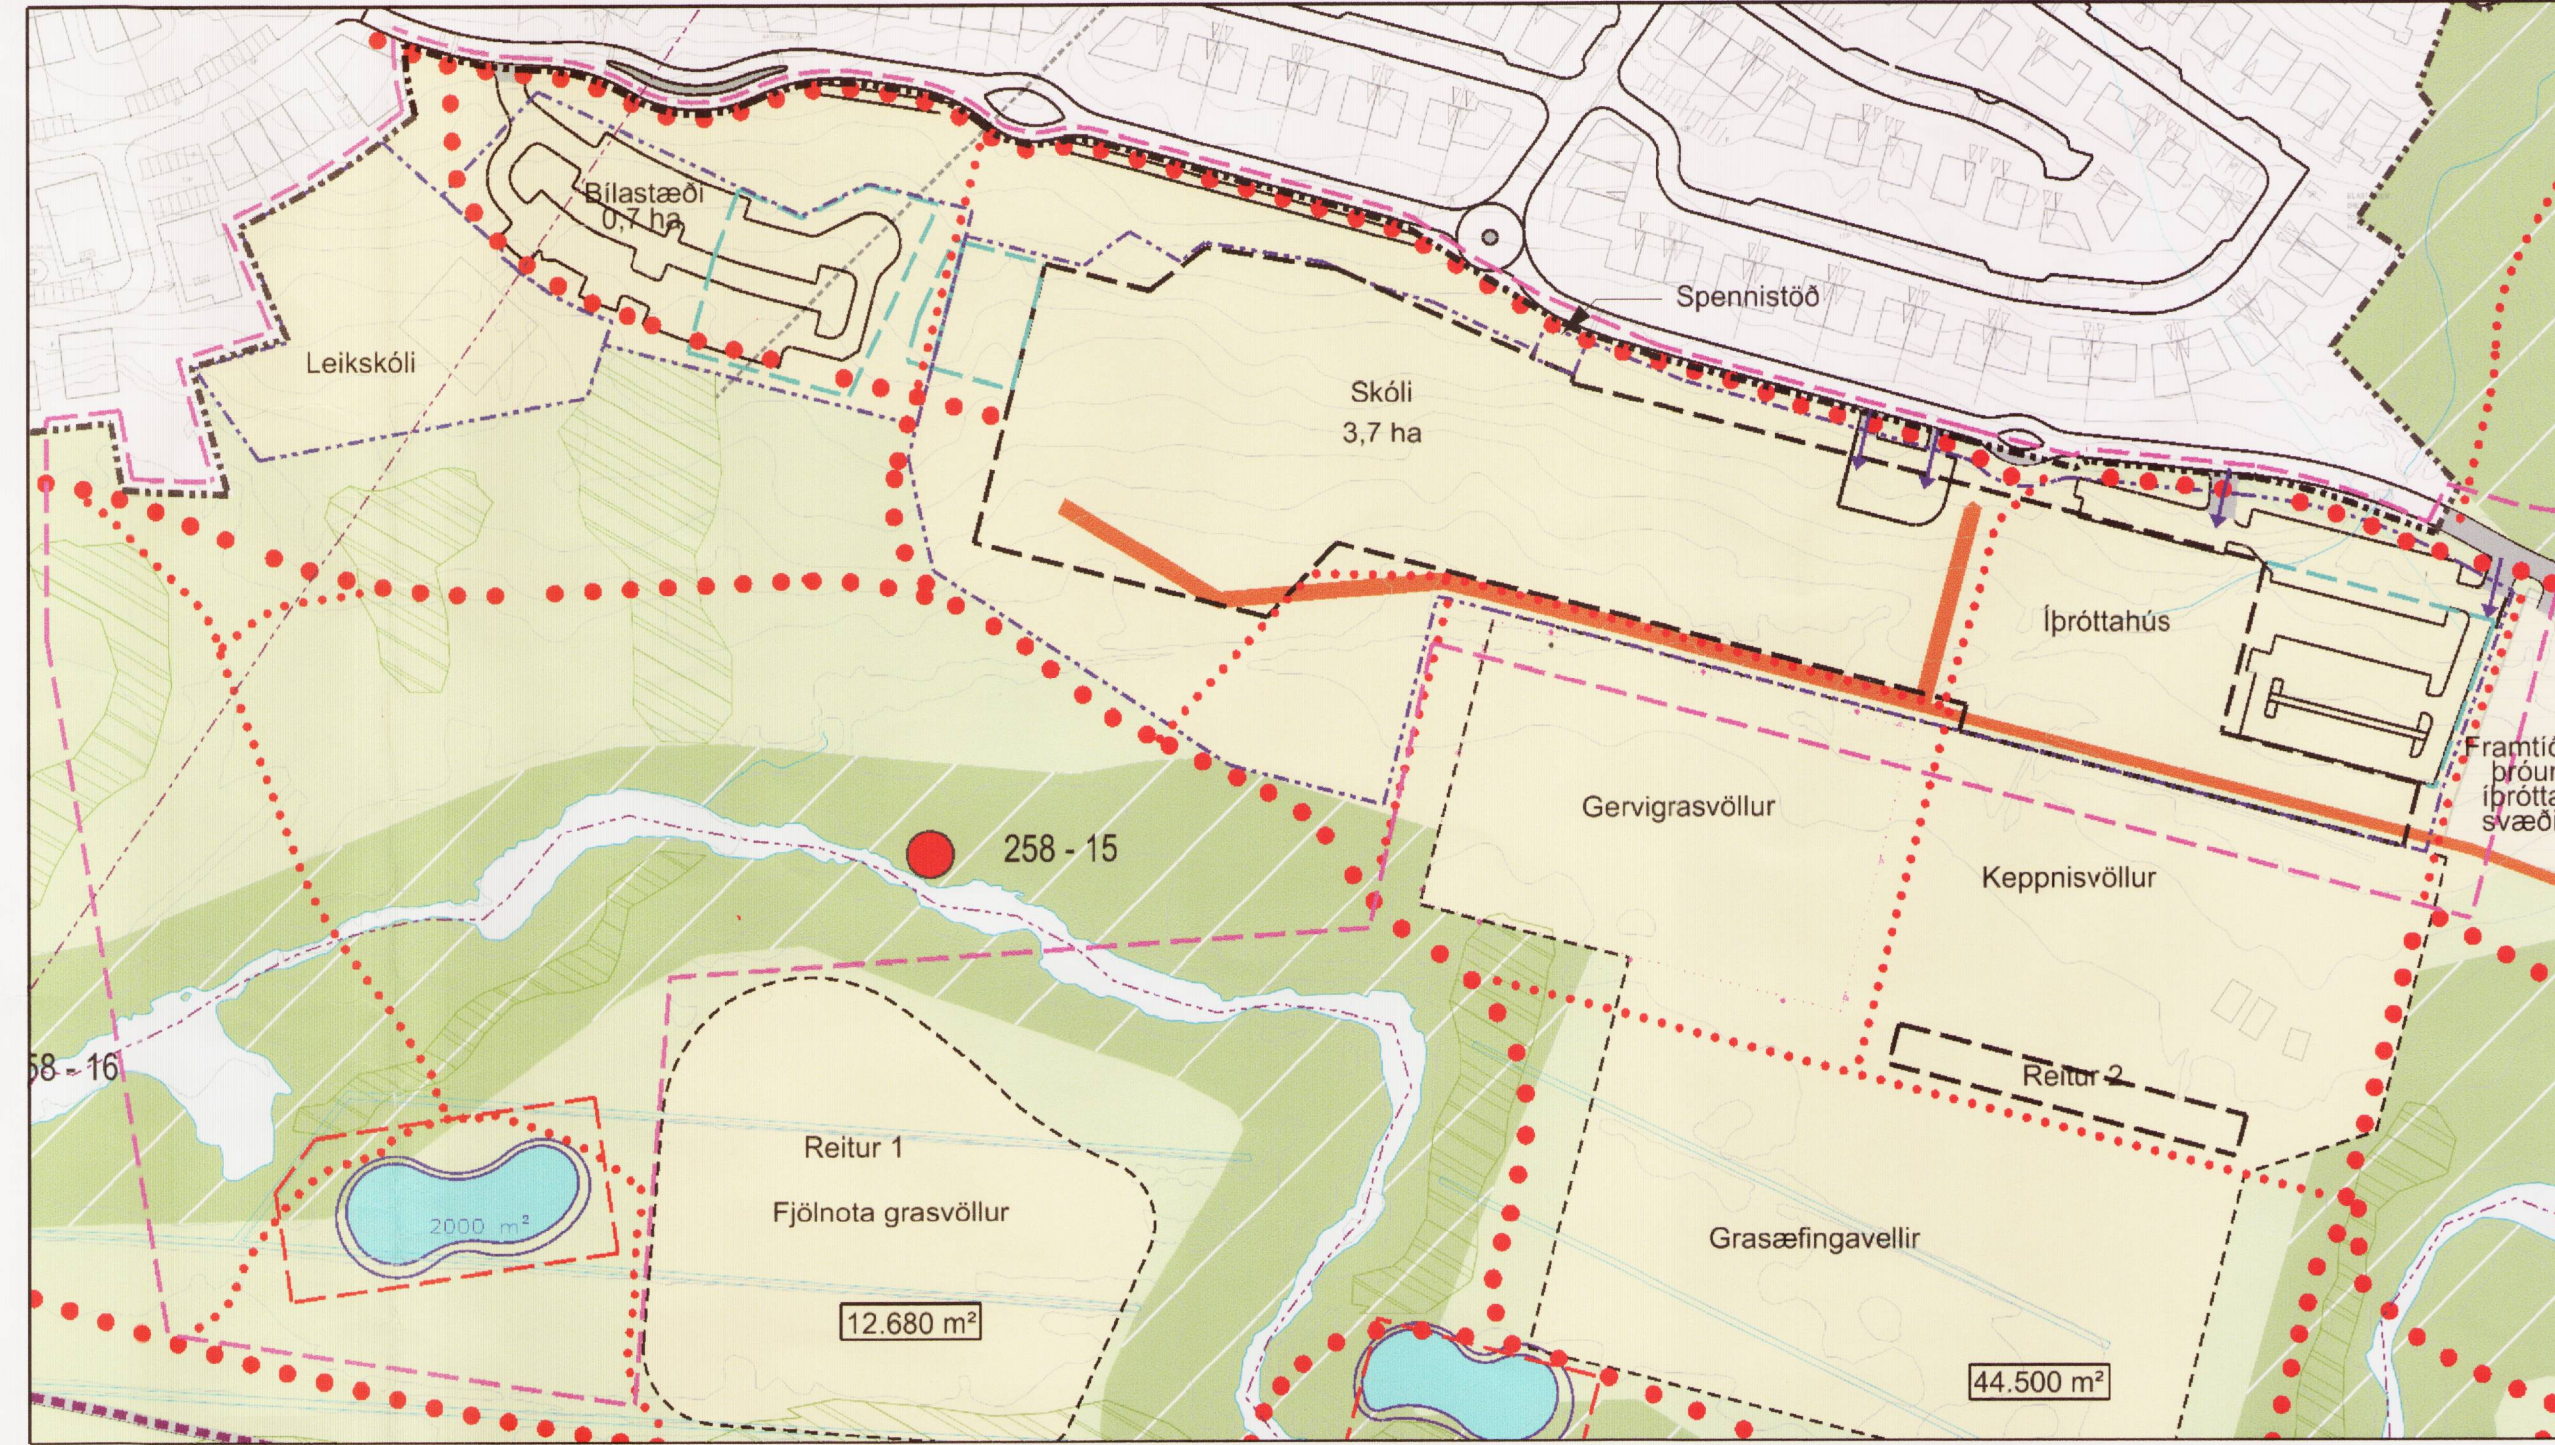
Bílastæði
0,7 ha

Leikskóli

Spennistöð

Skóli
3,7 ha

Íþróttahús

Framtíð
þróun
íþrótta
svæði

Gervigrasvöllur

Keppnisvöllur

258 - 15

58 - 16

Reitur 2

Reitur 1

Fjölnota grasvöllur

2000 m²

12.680 m²

Grasæfingavellir

44.500 m²